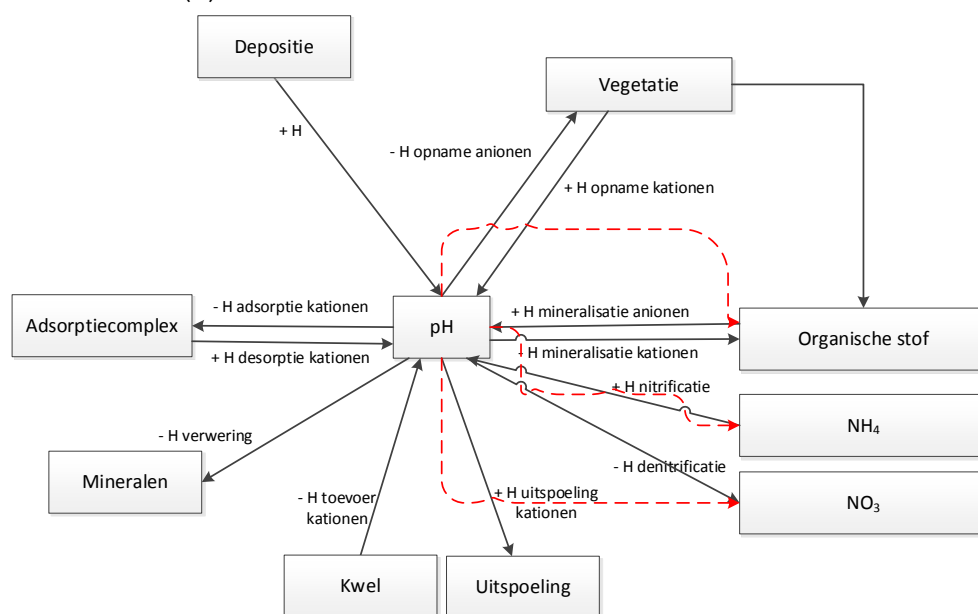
Depositie

Vegetatie

+ H

- H opname anionen

+ H opname kationen

Adsorptiecomplex

- H adsorptie kationen

+ H desorptie kationen

pH

+ H mineralisatie anionen

- H mineralisatie kationen

Organische stof

+ H nitrificatie

$NH_4$

- H denitrificatie

$NO_3$

- H verwering

Mineralen

- H toevoer kationen

+ H uitspoeling kationen

Kwel

Uitspoeling